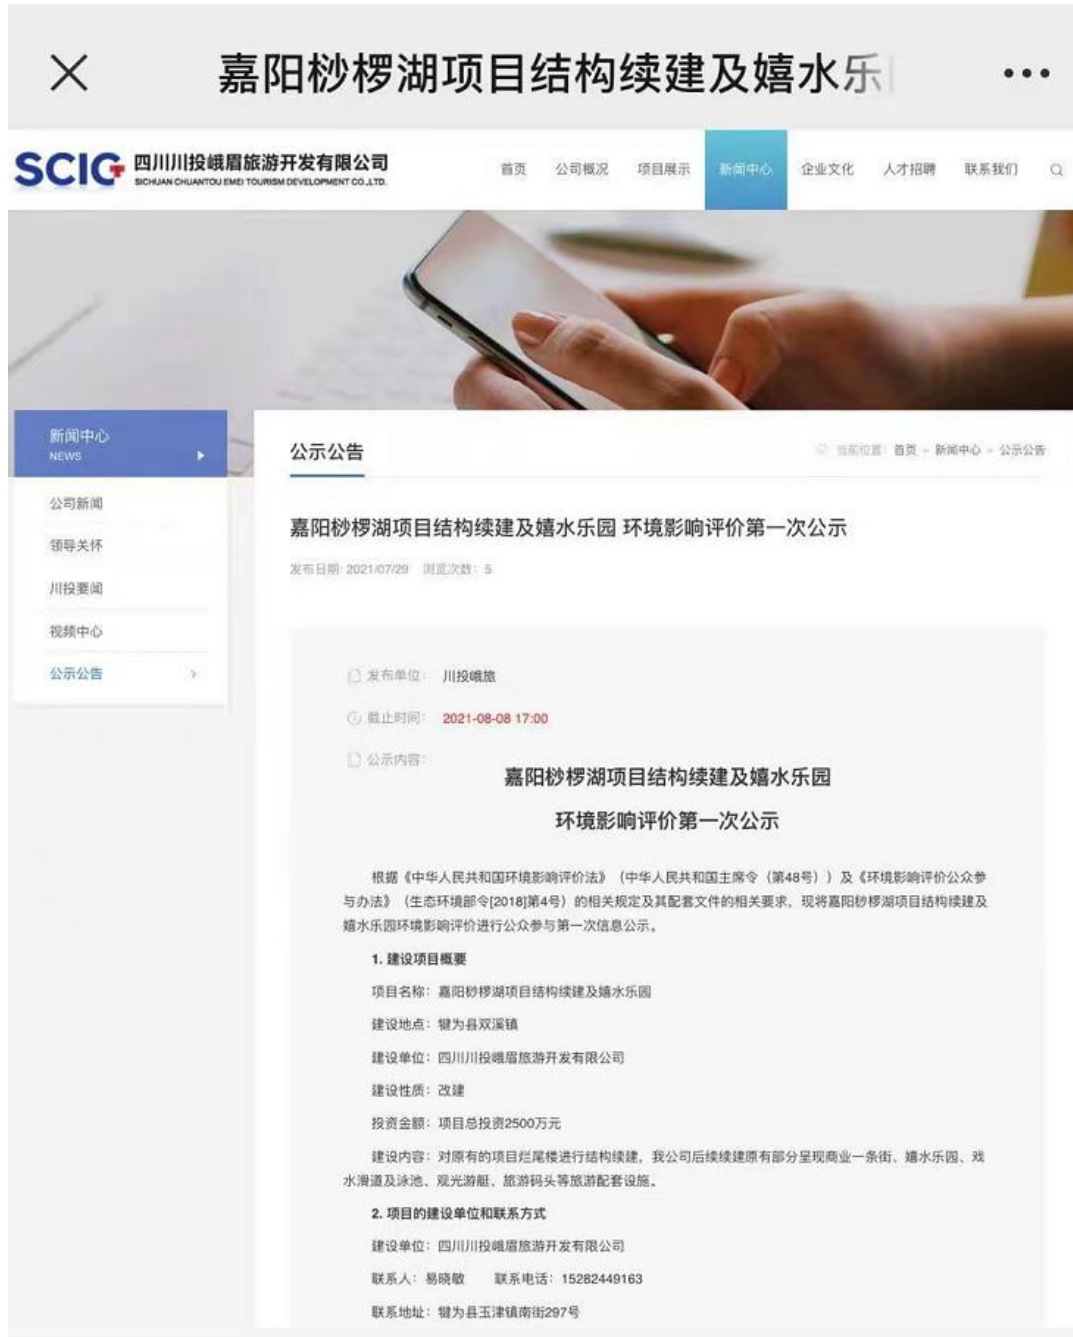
嘉阳桫椤湖项目结构续建及嬉水乐

SCIG 四川川投峨眉旅游开发有限公司
SICHUAN CHUANTOU EMEI TOURISM DEVELOPMENT CO.,LTD.

首页 公司概况 项目展示 新闻中心 企业文化 人才招聘 联系我们

新闻中心
NEWS

公司新闻
领导关怀
川投要闻
视频中心
公示公告

公示公告

当前位置：首页 > 新闻中心 > 公示公告

嘉阳桫椤湖项目结构续建及嬉水乐园 环境影响评价第一次公示

发布日期：2021/07/29 浏览次数：5

发布单位：川投峨旅

截止时间：2021-08-08 17:00

公示内容：

嘉阳桫椤湖项目结构续建及嬉水乐园
环境影响评价第一次公示

根据《中华人民共和国环境影响评价法》（中华人民共和国主席令（第48号））及《环境影响评价公众参与办法》（生态环境部令[2018]第4号）的相关规定及其配套文件的相关要求，现将嘉阳桫椤湖项目结构续建及嬉水乐园环境影响评价进行公众参与第一次信息公示。

1. 建设项目概要

项目名称：嘉阳桫椤湖项目结构续建及嬉水乐园

建设地点：犍为县双溪镇

建设单位：四川川投峨眉旅游开发有限公司

建设性质：改建

投资金额：项目总投资2500万元

建设内容：对原有的项目烂尾楼进行结构续建，我公司后续续建原有部分呈现商业一条街、嬉水乐园、戏水滑道及泳池、观光游艇、旅游码头等旅游配套设施。

2. 项目的建设单位和联系方式

建设单位：四川川投峨眉旅游开发有限公司

联系人：易晓敏 联系电话：15282449163

联系地址：犍为县玉津镇南街297号